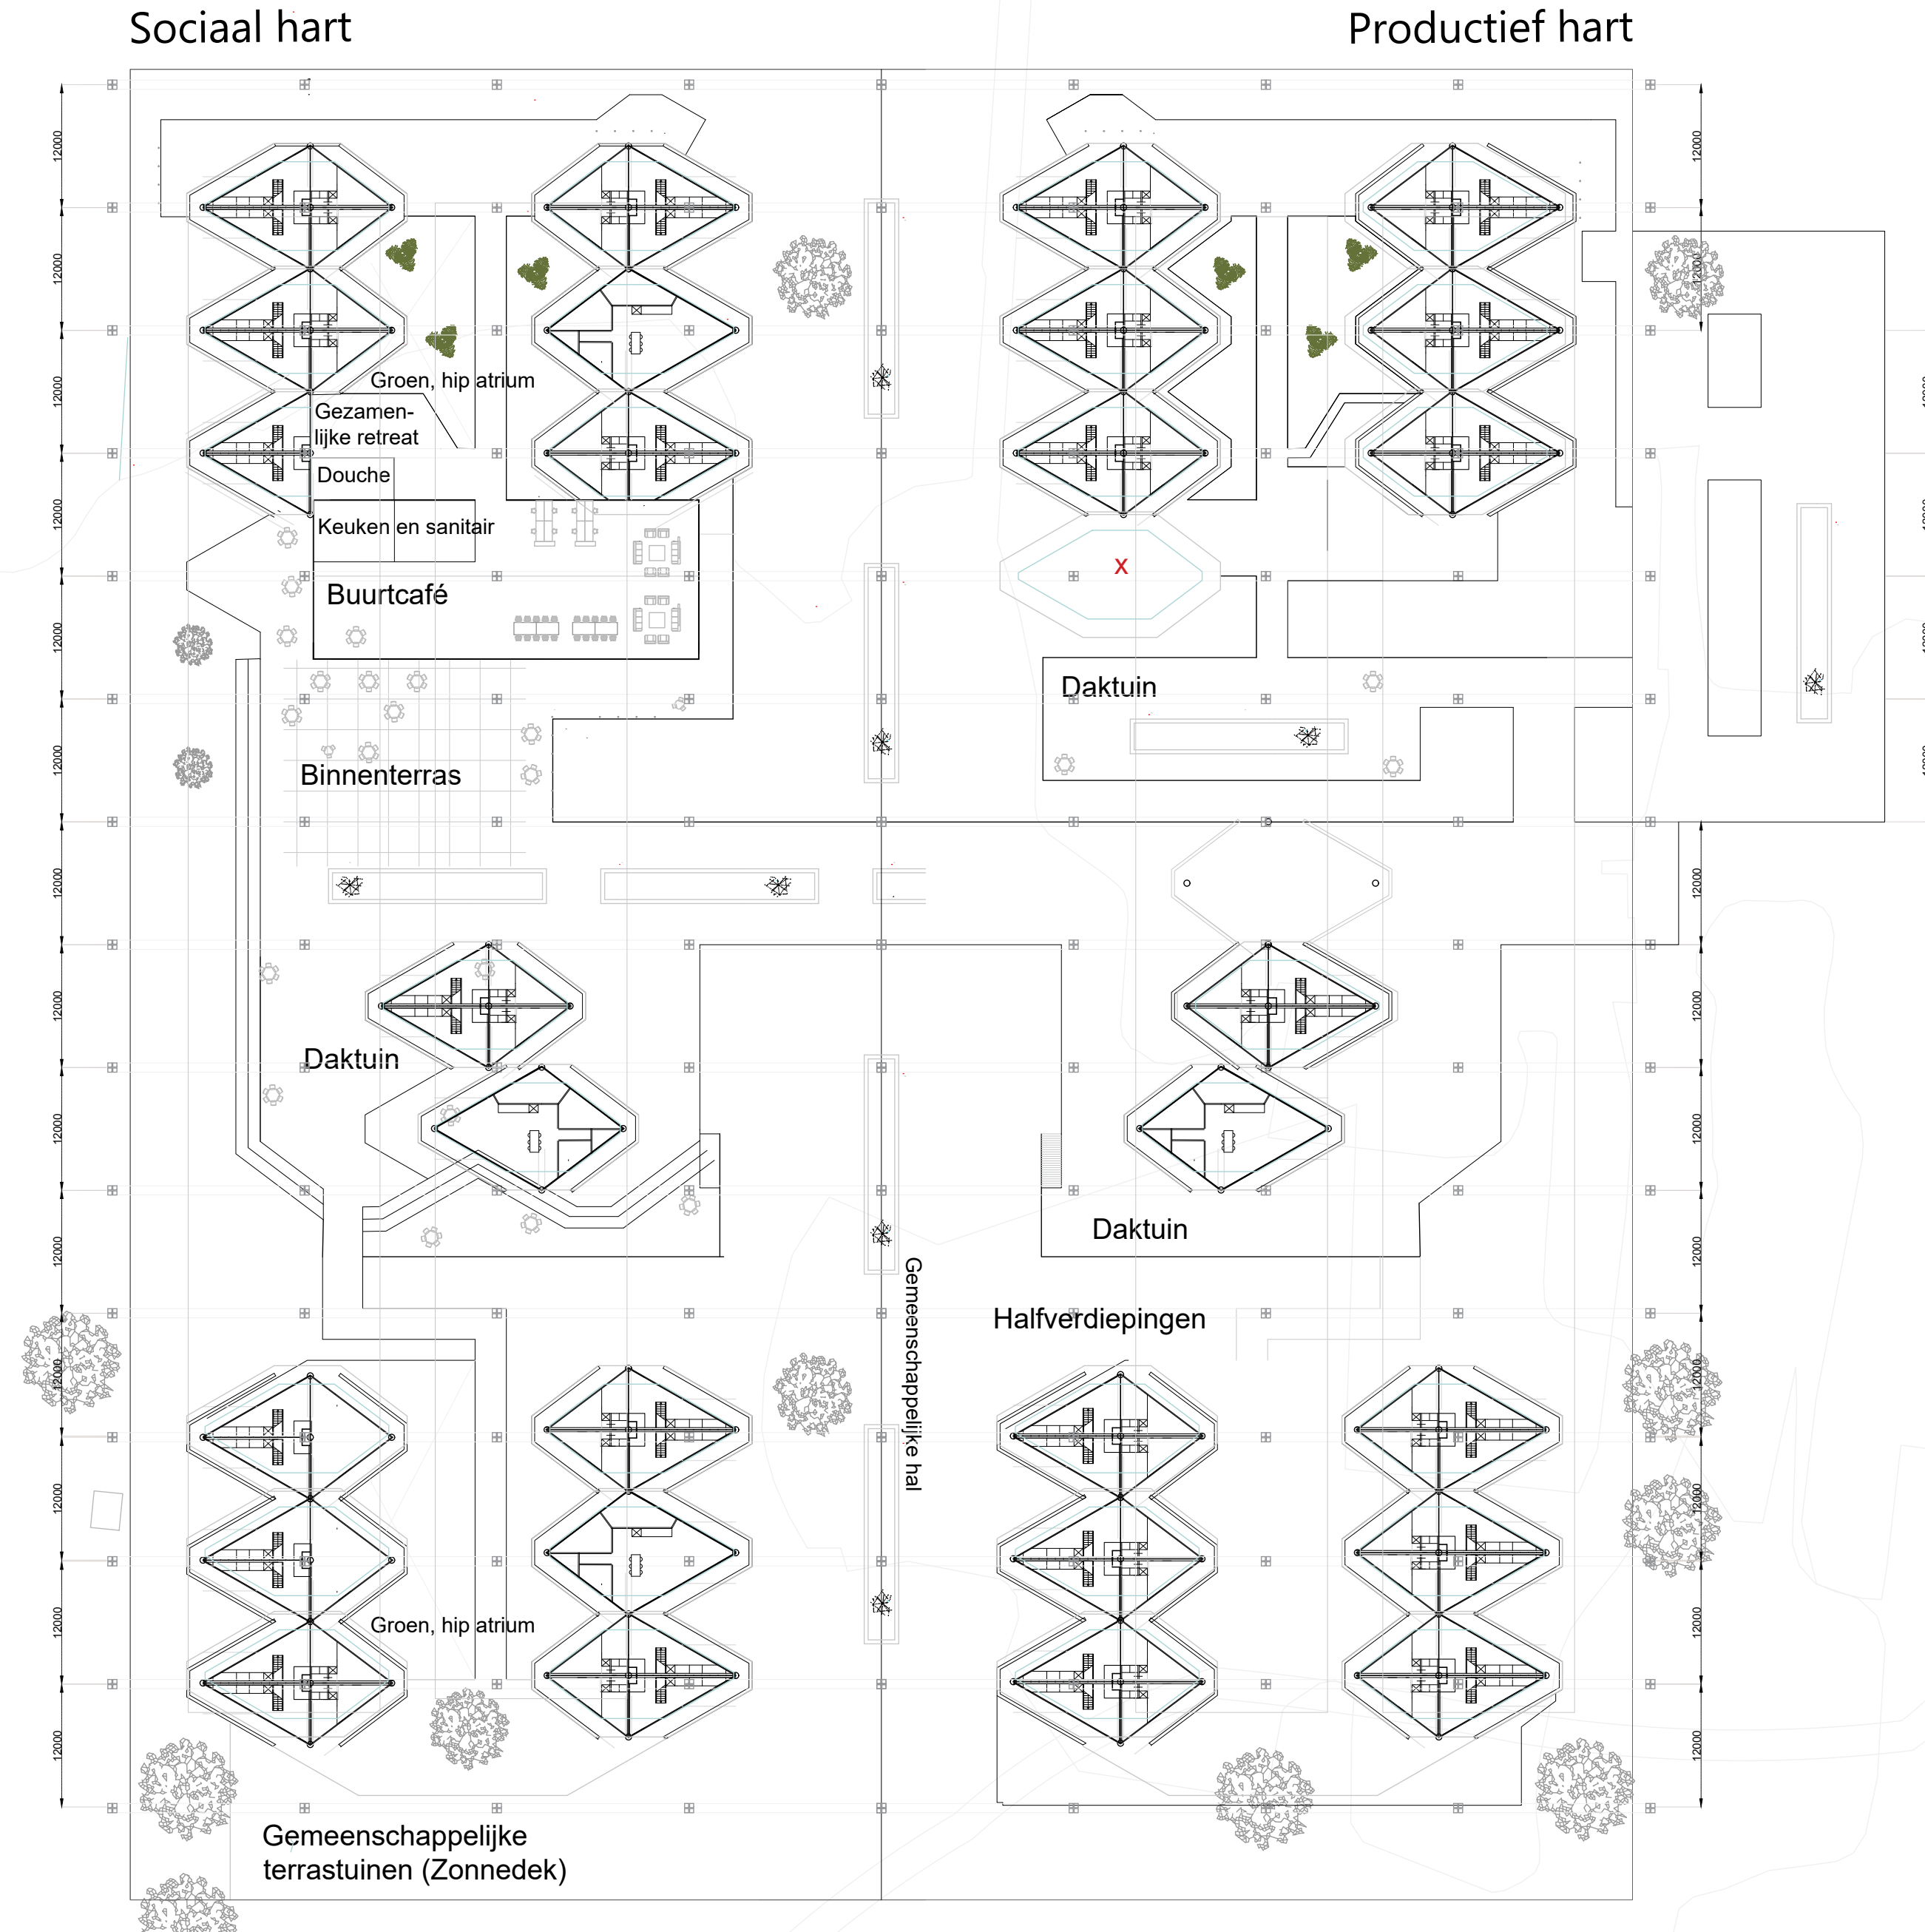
Sociaal hart

Productief hart

12000

12000

12000

12000

12000

12000

12000

12000

12000

12000

12000

12000

12000

12000

Groen, hip atrium

Gezamenlijke retreat

Douche

Keuken en sanitair

Buurtcafé

Binnenterras

X

Daktuin

Daktuin

Daktuin

Halfverdiepingen

Gemeenschappelijke hal

Groen, hip atrium

Gemeenschappelijke terrastuinen (Zonnedek)

12000

12000

12000

12000

12000

12000

12000

12000

12000

12000

12000

12000